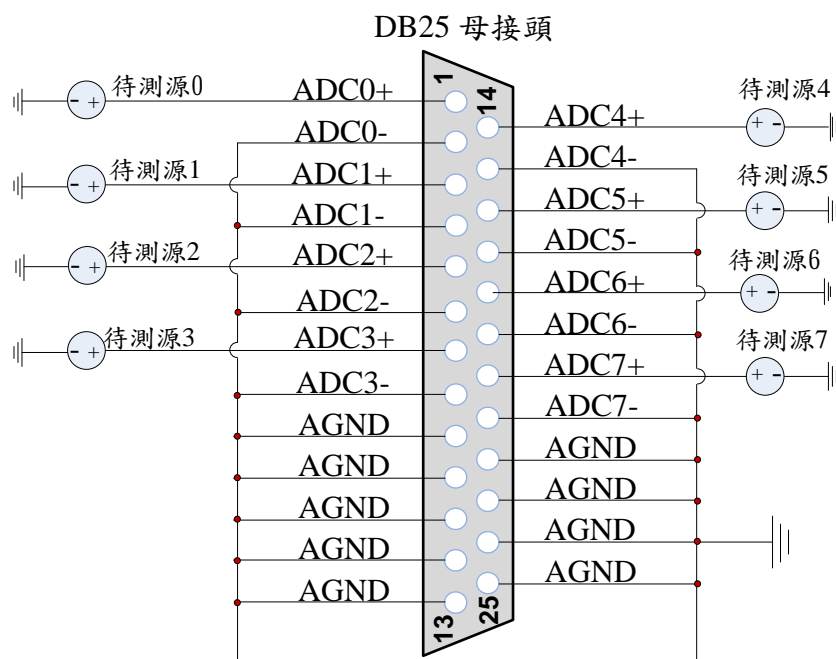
DB25 母接頭

待测源0
- +
ADC0+
ADC0-
待测源1
- +
ADC1+
ADC1-
待测源2
- +
ADC2+
ADC2-
待测源3
- +
ADC3+
ADC3-
AGND
AGND
AGND
AGND
AGND

1
14
13
25

待测源4
+ -
ADC4+
ADC4-
待测源5
+ -
ADC5+
ADC5-
待测源6
+ -
ADC6+
ADC6-
待测源7
+ -
ADC7+
ADC7-
AGND
AGND
AGND
AGND